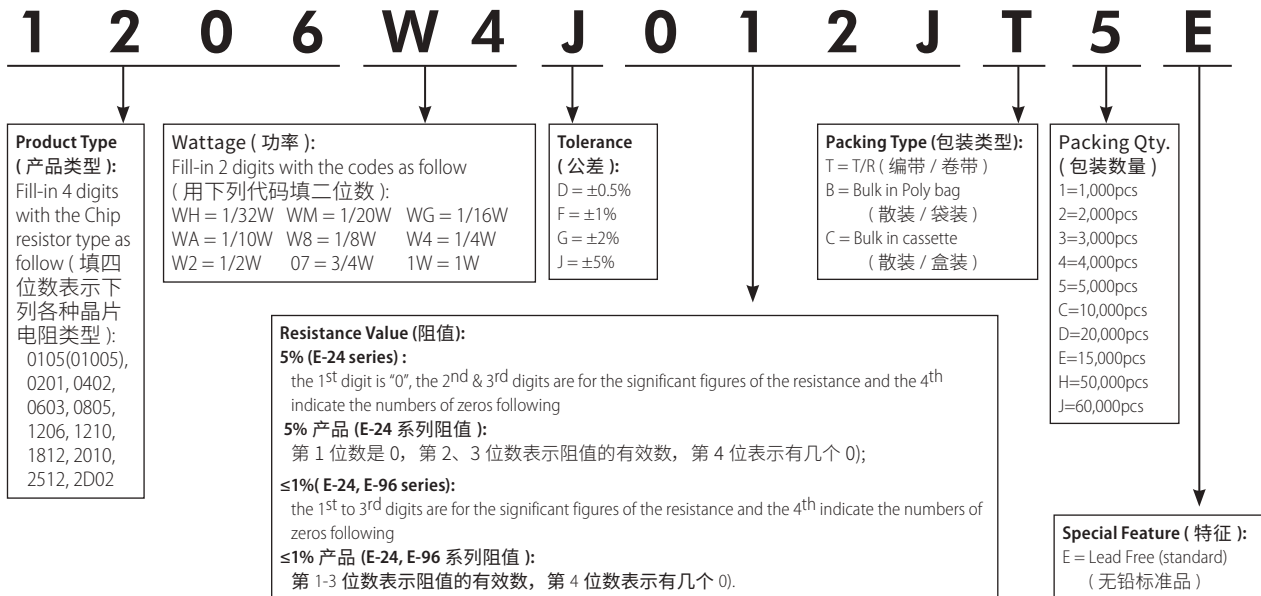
1 2 0 6 W 4 J 0 1 2 J T 5 E

**Product Type ( 产品类型 ):**
Fill-in 4 digits with the Chip resistor type as follow ( 填四位数表示下列各种晶片电阻类型 ):
0105(01005), 0201, 0402, 0603, 0805, 1206, 1210, 1812, 2010, 2512, 2D02

Wattage ( 功率 ):
Fill-in 2 digits with the codes as follow
( 用下列代码填二位数 ):

| | | |
|---|---|---|
| WH = 1/32W | WM = 1/20W | WG = 1/16W |
| WA = 1/10W | W8 = 1/8W | W4 = 1/4W |
| W2 = 1/2W | 07 = 3/4W | 1W = 1W |

**Tolerance ( 公差 ):**
D = ±0.5%
F = ±1%
G = ±2%
J = ±5%

**Packing Type (包装类型):**
T = T/R ( 编带 / 卷带 )
B = Bulk in Poly bag ( 散装 / 袋装 )
C = Bulk in cassette ( 散装 / 盒装 )

Packing Qty. ( 包装数量 )
1=1,000pcs
2=2,000pcs
3=3,000pcs
4=4,000pcs
5=5,000pcs
C=10,000pcs
D=20,000pcs
E=15,000pcs
H=50,000pcs
J=60,000pcs

**Resistance Value (阻值):**
**5% (E-24 series) :**
the 1$^{st}$ digit is "0", the 2$^{nd}$ & 3$^{rd}$ digits are for the significant figures of the resistance and the 4$^{th}$ indicate the numbers of zeros following
**5% 产品 (E-24 系列阻值 ):**
第 1 位数是 0，第 2、3 位数表示阻值的有效数，第 4 位表示有几个 0);
**≤1%( E-24, E-96 series):**
the 1$^{st}$ to 3$^{rd}$ digits are for the significant figures of the resistance and the 4$^{th}$ indicate the numbers of zeros following
**≤1% 产品 (E-24, E-96 系列阻值 ):**
第 1-3 位数表示阻值的有效数，第 4 位数表示有几个 0).

**Special Feature ( 特征 ):**
E = Lead Free (standard) ( 无铅标准品 )